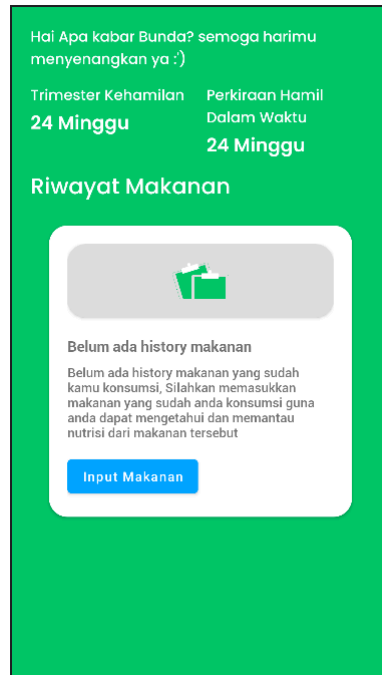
Hai Apa kabar Bunda? semoga harimu menyenangkan ya :')

Trimester Kehamilan
24 Minggu

Perkiraan Hamil Dalam Waktu
24 Minggu

Riwayat Makanan

Belum ada history makanan

Belum ada history makanan yang sudah kamu konsumsi, Silahkan memasukkan makanan yang sudah anda konsumsi guna anda dapat mengetahui dan memantau nutrisi dari makanan tersebut

Input Makanan